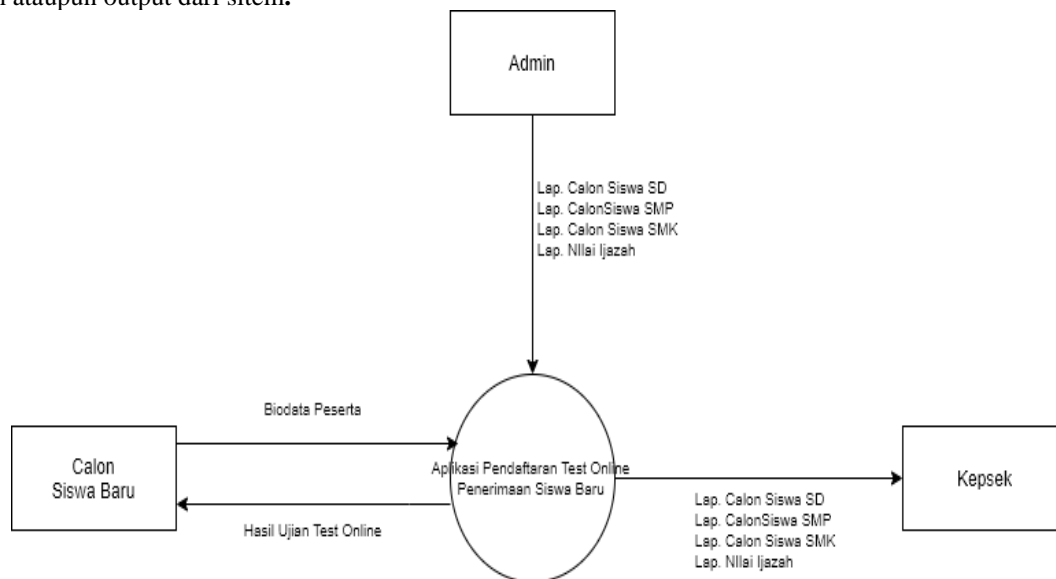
ataupun output dari sitem.

Admin

Lap. Calon Siswa SD
Lap. CalonSiswa SMP
Lap. Calon Siswa SMK
Lap. NIlai Ijazah

Biodata Peserta

Calon Siswa Baru

Aplikasi Pendaftaran Test Online Penerimaan Siswa Baru

Kepsek

Hasil Ujian Test Online

Lap. Calon Siswa SD
Lap. CalonSiswa SMP
Lap. Calon Siswa SMK
Lap. NIlai Ijazah